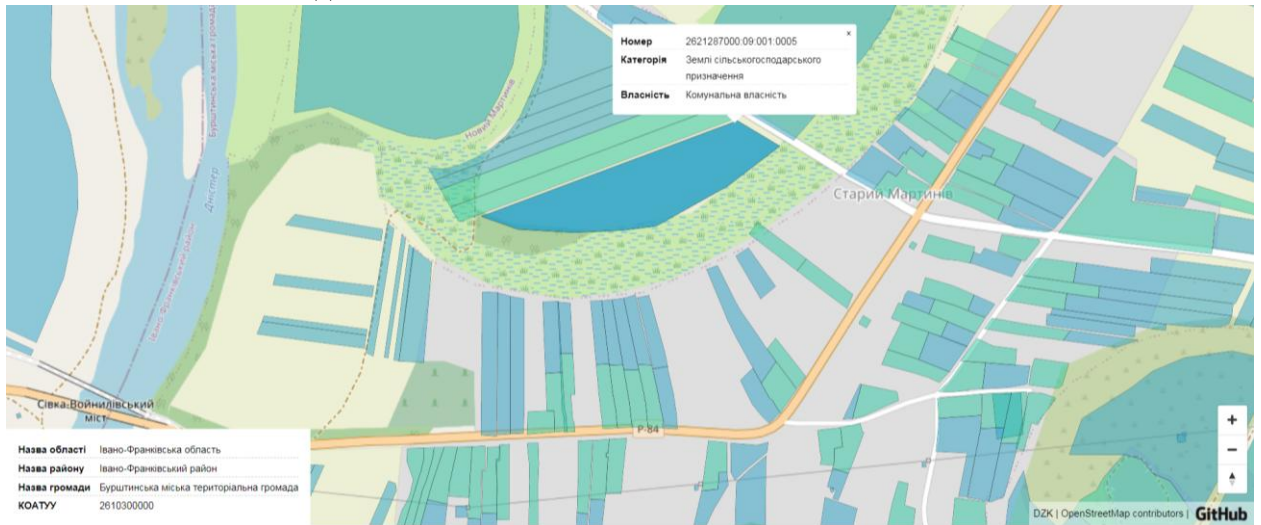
| Номер | 2621287000:09:001:0005 |
|---|---|
| Категорія | Землі сільськогосподарського призначення |
| Власність | Комунальна власність |

×

Бурштинська міська громада

Дністер

Івано-Франківська область

Новий Мартинів

Старий Мартинів

Сівка-Войнилівський міст

Р-84

| Назва області | Івано-Франківська область |
|---|---|
| Назва району | Івано-Франківський район |
| Назва громади | Бурштинська міська територіальна громада |
| КОАТУУ | 2610300000 |

+
−

DZK | OpenStreetMap contributors | GitHub